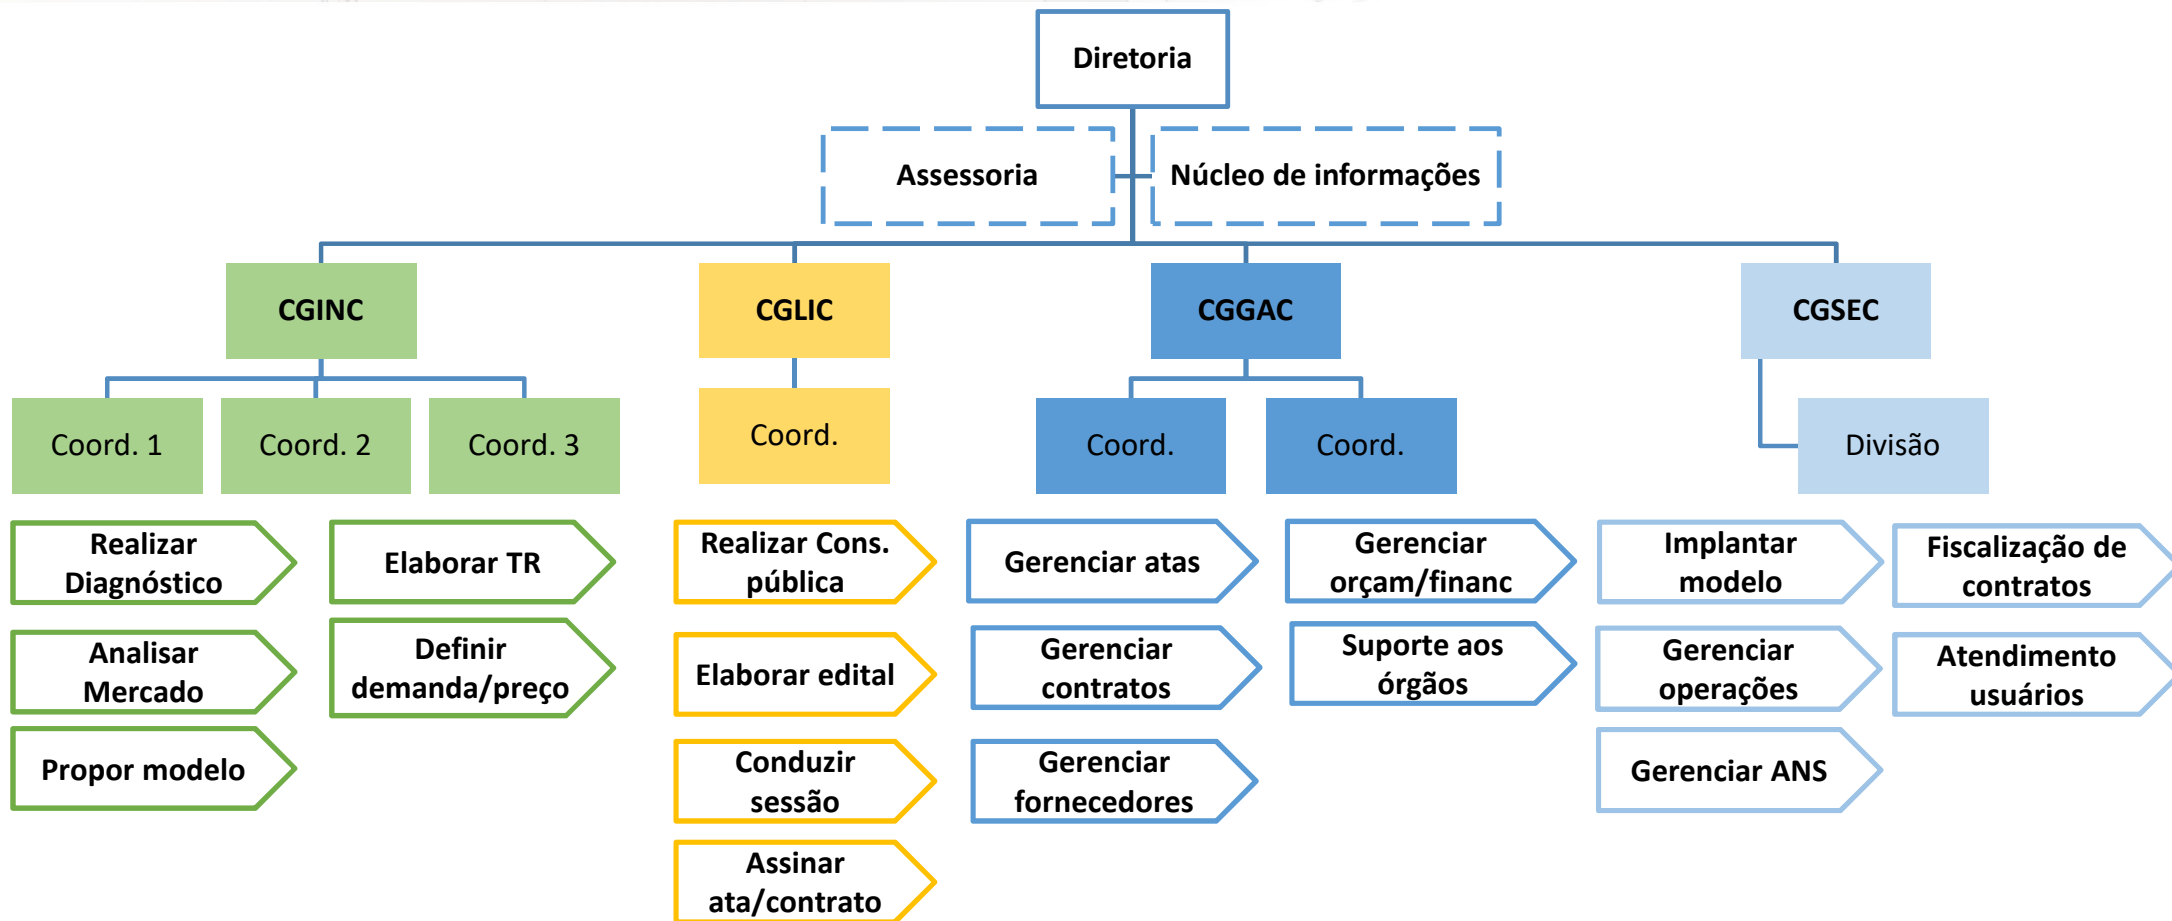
Diretoria

Assessoria

Núcleo de informações

CGINC

Coord. 1

Coord. 2

Coord. 3

Realizar Diagnóstico

Analisar Mercado

Propor modelo

Elaborar TR

Definir demanda/preço

CGLIC

Coord.

Realizar Cons. pública

Elaborar edital

Conduzir sessão

Assinar ata/contrato

CGGAC

Coord.

Coord.

Gerenciar atas

Gerenciar contratos

Gerenciar fornecedores

Gerenciar orçam/financ

Suporte aos órgãos

CGSEC

Divisão

Implantar modelo

Gerenciar operações

Gerenciar ANS

Fiscalização de contratos

Atendimento usuários